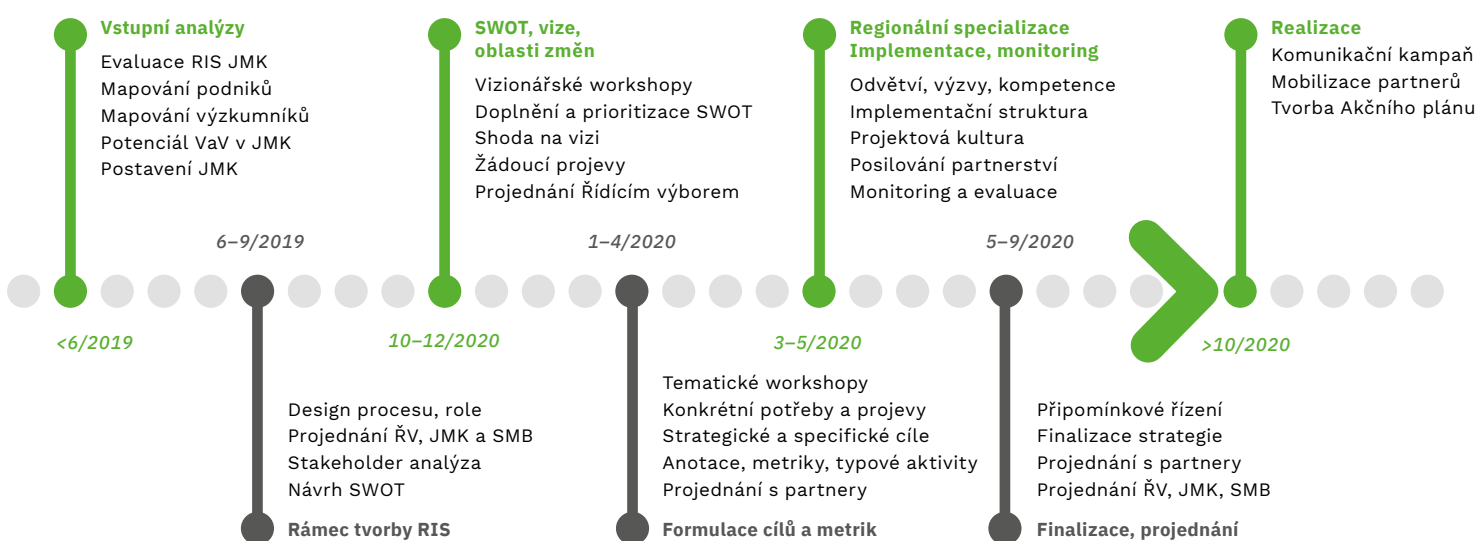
Vstupní analýzy
Evaluace RIS JMK
Mapování podniků
Mapování výzkumníků
Potenciál VaV v JMK
Postavení JMK

SWOT, vize, oblasti změn
Vizionářské workshopy
Doplnění a prioritizace SWOT
Shoda na vizi
Žádoucí projevy
Projednání Řídícím výborem

Regionální specializace Implementace, monitoring
Odvětví, výzvy, kompetence
Implementační struktura
Projektová kultura
Posilování partnerství
Monitoring a evaluace

Realizace
Komunikační kampaň
Mobilizace partnerů
Tvorba Akčního plánu

6–9/2019

1–4/2020

5–9/2020

<6/2019

10–12/2020

3–5/2020

>10/2020

Design procesu, role
Projednání ŘV, JMK a SMB
Stakeholder analýza
Návrh SWOT
Rámec tvorby RIS

Tematické workshopy
Konkrétní potřeby a projevy
Strategické a specifické cíle
Anotace, metriky, typové aktivity
Projednání s partnery
Formulace cílů a metrik

Připomínkové řízení
Finalizace strategie
Projednání s partnery
Projednání ŘV, JMK, SMB
Finalizace, projednání